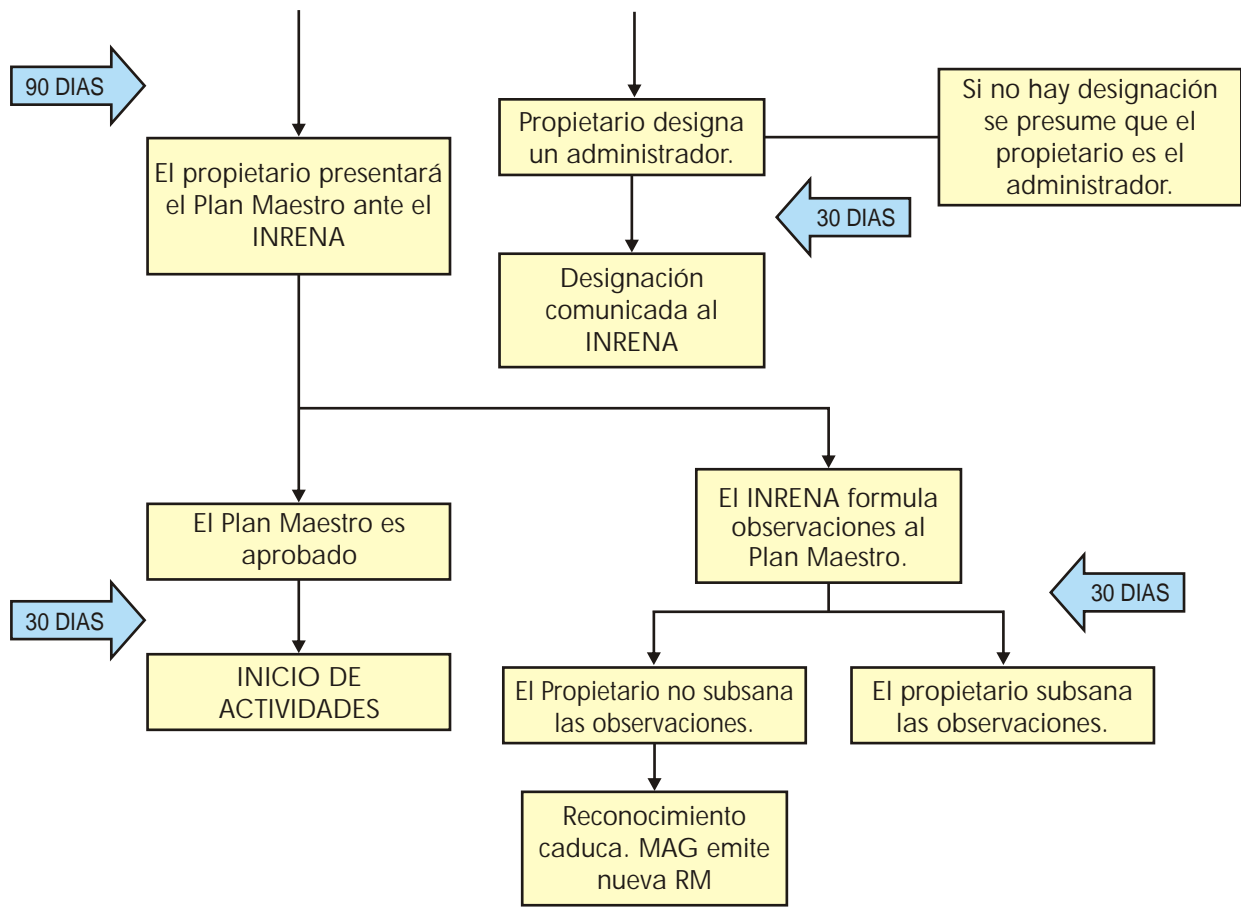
90 DIAS

El propietario presentará el Plan Maestro ante el INRENA

Propietario designa un administrador.

Si no hay designación se presume que el propietario es el administrador.

30 DIAS

Designación comunicada al INRENA

El Plan Maestro es aprobado

30 DIAS

INICIO DE ACTIVIDADES

El INRENA formula observaciones al Plan Maestro.

30 DIAS

El Propietario no subsana las observaciones.

El propietario subsana las observaciones.

Reconocimiento caduca. MAG emite nueva RM